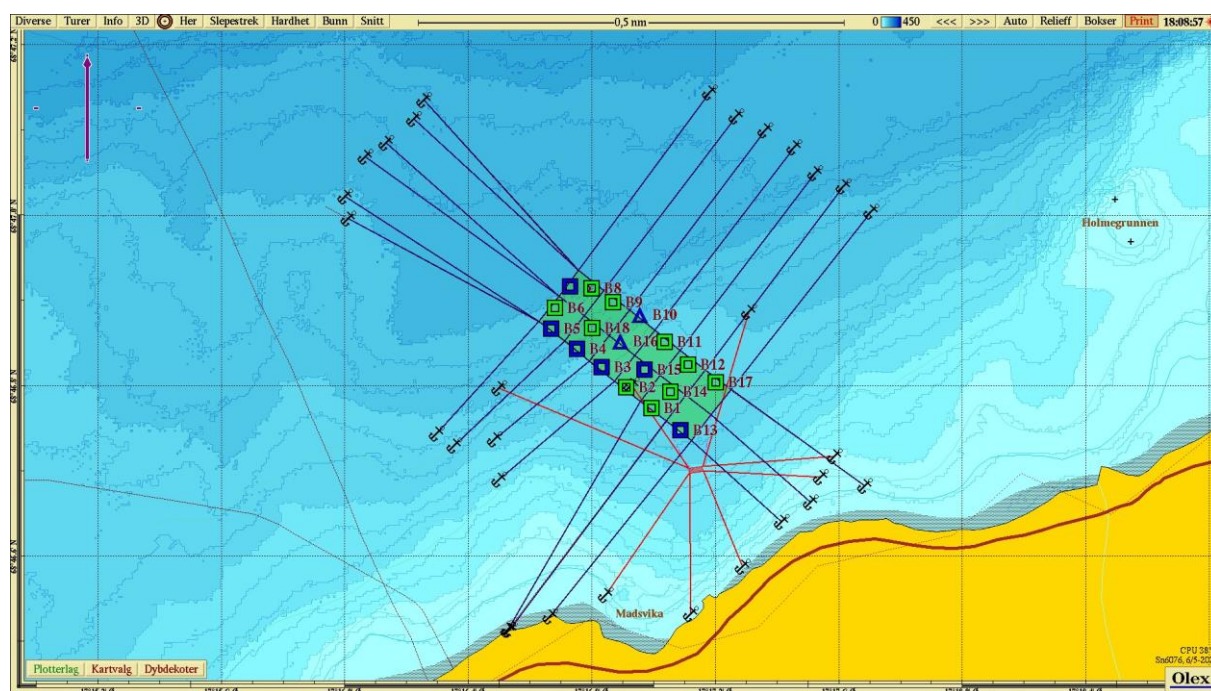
Diverse | Turer | Info | 3D | Her | Slepestrek | Hardhet | Bunn | Snitt

0,5 nm

0 450 <<< >>> Auto Relieff Bokser Print 18:08:57

Holmegrunnen

B8
B6
B9
B10
B5
B18
B4
B16
B11
B3
B15
B12
B2
B14
B17
B1
B13

Madsvika

Plotterlag Kartvalg Dybdekoter

CPU 38
Sn6076, 6/5-20

Olex